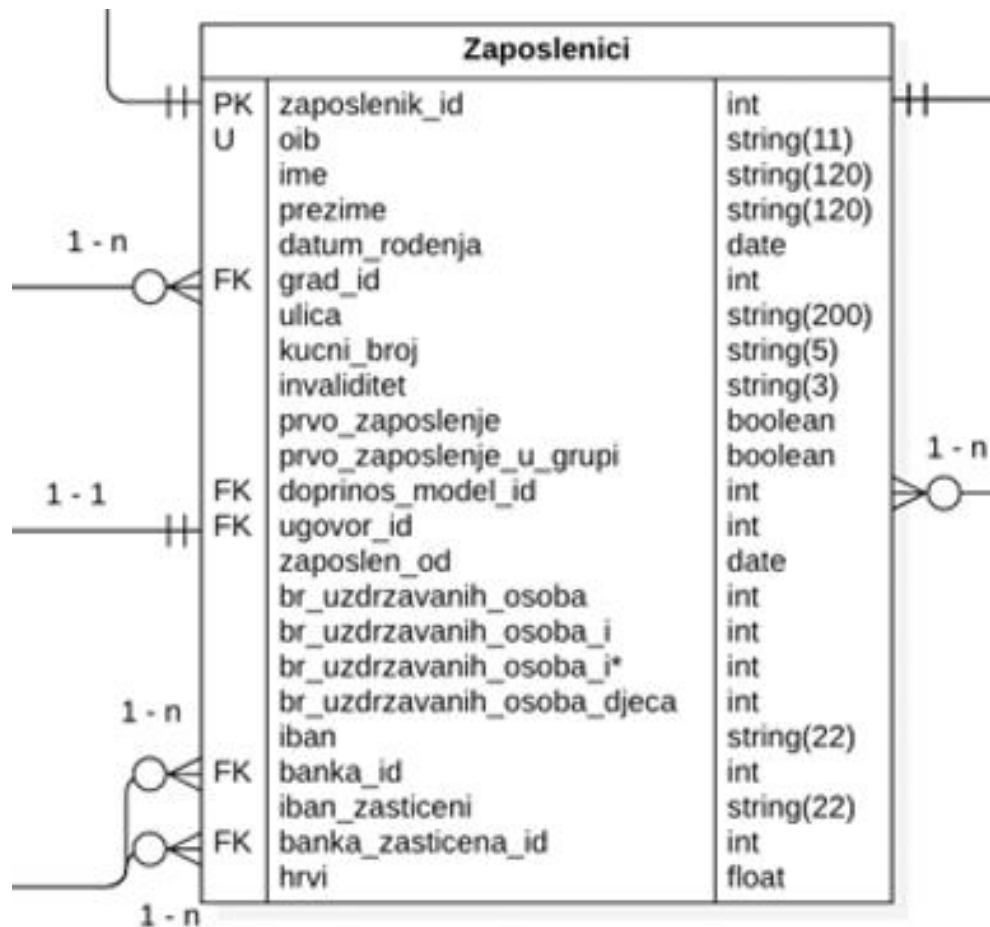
Zaposlenici

| | | |
|---|---|---|
| PK | zaposlenik_id | int |
| U | oib | string(11) |
| | ime | string(120) |
| | prezime | string(120) |
| | datum_rodenja | date |
| FK | grad_id | int |
| | ulica | string(200) |
| | kucni_broj | string(5) |
| | invaliditet | string(3) |
| | prvo_zaposlenje | boolean |
| | prvo_zaposlenje_u_grupi | boolean |
| FK | doprinos_model_id | int |
| FK | ugovor_id | int |
| | zaposlen_od | date |
| | br_uzdrzavanih_osoba | int |
| | br_uzdrzavanih_osoba_i | int |
| | br_uzdrzavanih_osoba_i* | int |
| | br_uzdrzavanih_osoba_djeca | int |
| | iban | string(22) |
| FK | banka_id | int |
| | iban_zasticeni | string(22) |
| FK | banka_zasticena_id | int |
| | hrvi | float |

1 - n
1 - 1
1 - n
1 - n
1 - n